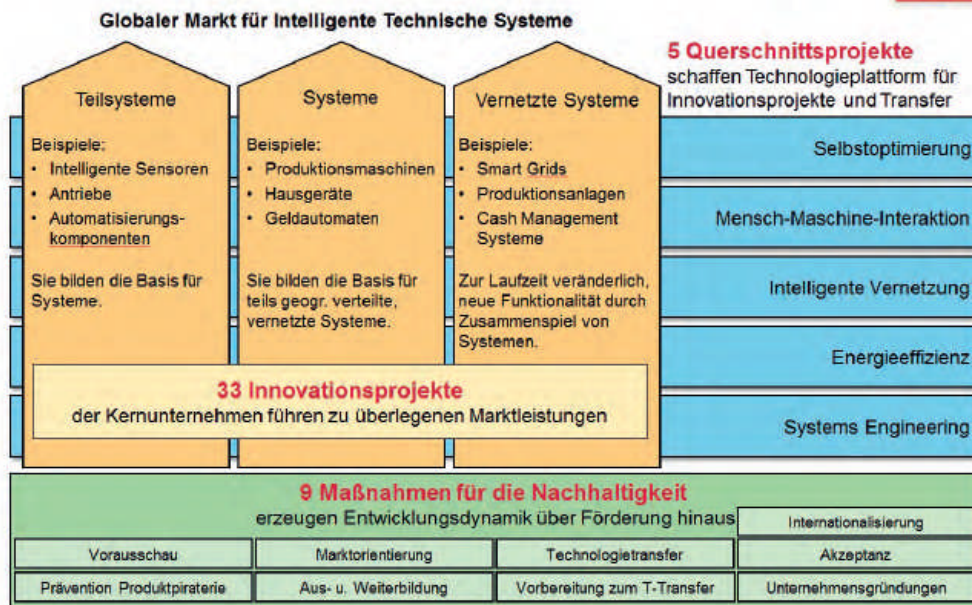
Globaler Markt für Intelligente Technische Systeme

5 Querschnittsprojekte
schaffen Technologieplattform für Innovationsprojekte und Transfer

Teilsysteme

Beispiele:
• Intelligente Sensoren
• Antriebe
• Automatisierungskomponenten

Sie bilden die Basis für Systeme.

Systeme

Beispiele:
• Produktionsmaschinen
• Hausgeräte
• Geldautomaten

Sie bilden die Basis für teils geogr. verteilte, vernetzte Systeme.

Vernetzte Systeme

Beispiele:
• Smart Grids
• Produktionsanlagen
• Cash Management Systeme

Zur Laufzeit veränderlich, neue Funktionalität durch Zusammenspiel von Systemen.

Selbstoptimierung

Mensch-Maschine-Interaktion

Intelligente Vernetzung

Energieeffizienz

Systems Engineering

33 Innovationsprojekte
der Kernunternehmen führen zu überlegenen Marktleistungen

9 Maßnahmen für die Nachhaltigkeit
erzeugen Entwicklungsdynamik über Förderung hinaus

| | | | Internationalisierung |
|---|---|---|---|
| Vorausschau | Marktorientierung | Technologietransfer | Akzeptanz |
| Prävention Produktpiraterie | Aus- u. Weiterbildung | Vorbereitung zum T-Transfer | Unternehmensgründungen |